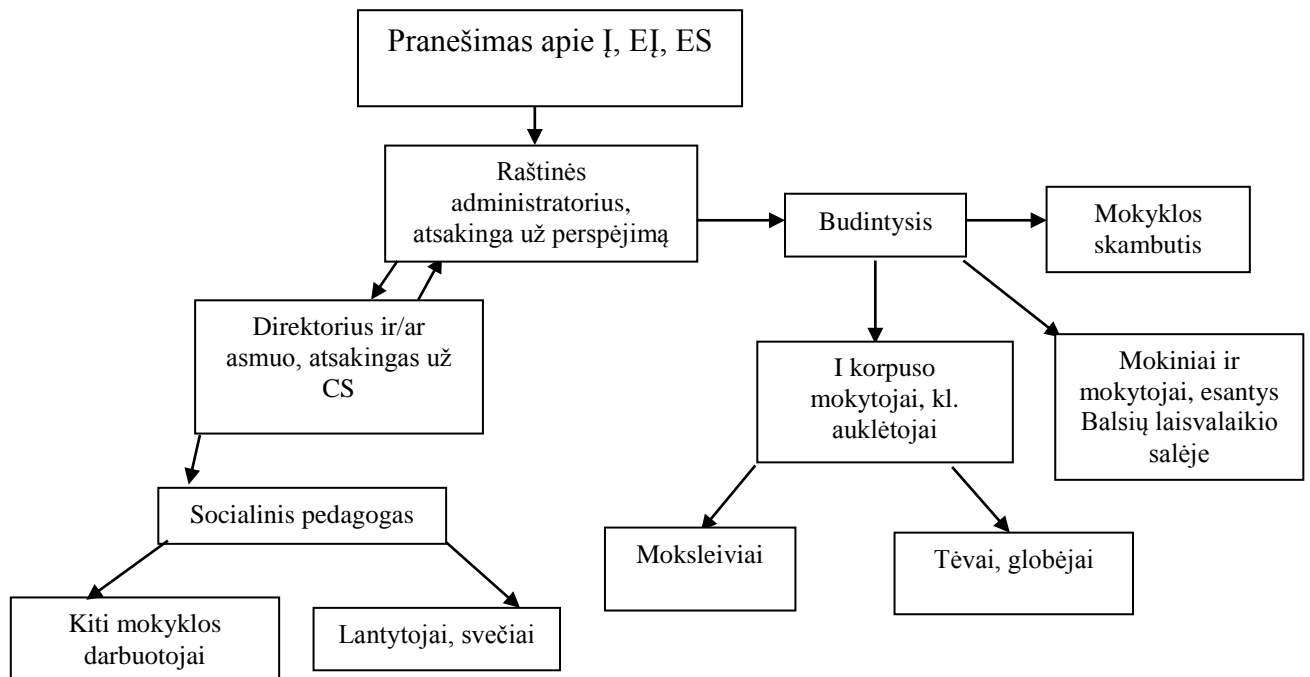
Pranešimas apie Į, EĮ, ES

Raštinės administratorius, atsakinga už perspėjimą

Budintysis

Mokyklos skambutis

Direktorius ir/ar asmuo, atsakingas už CS

I korpuso mokytojai, kl. auklėtojai

Mokiniai ir mokytojai, esantys Balsių laisvalaikio salėje

Socialinis pedagogas

Moksleiviai

Tėvai, globėjai

Kiti mokyklos darbuotojai

Lantytojai, svečiai